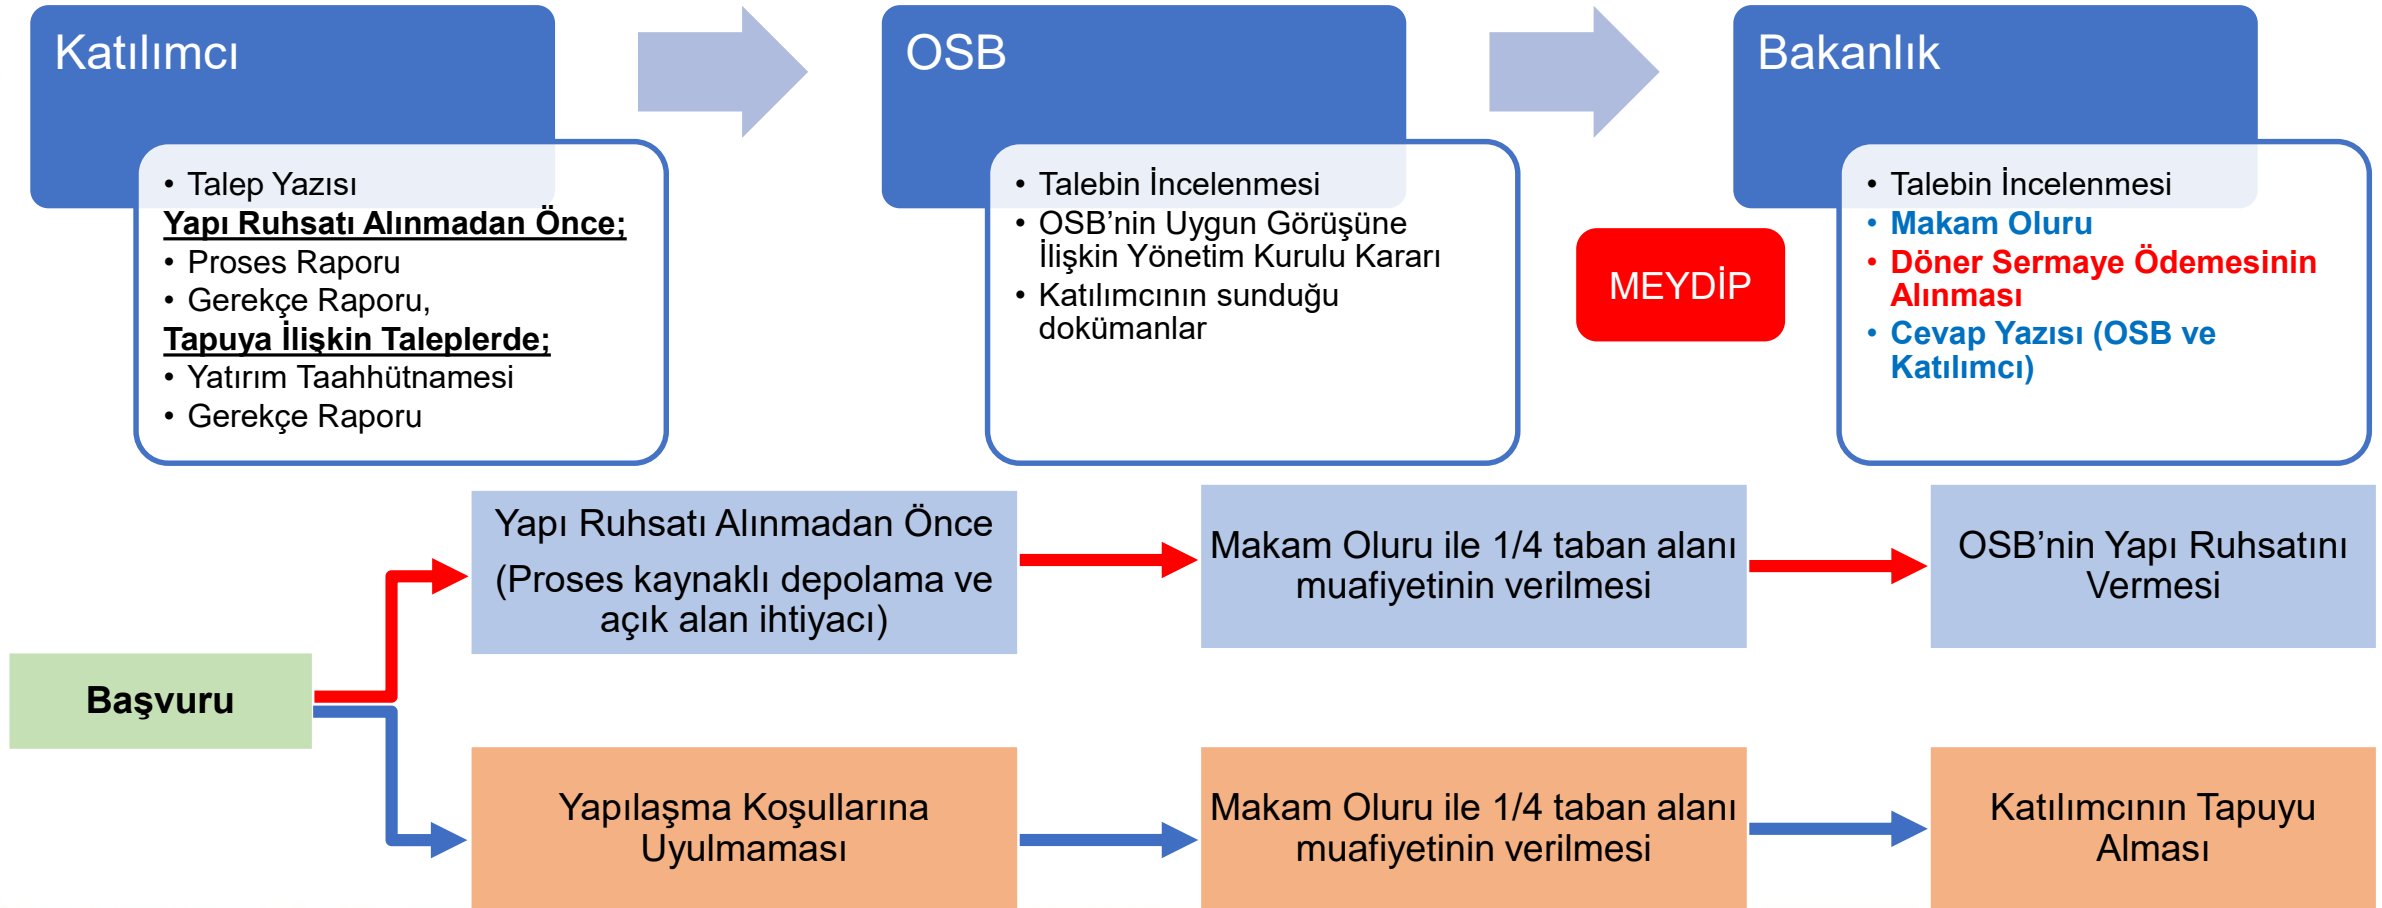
Katılımcı

• Talep Yazısı
Yapı Ruhsatı Alınmadan Önce;
• Proses Raporu
• Gerekçe Raporu,
Tapuya İlişkin Taleplerde;
• Yatırım Taahhütnamesi
• Gerekçe Raporu

OSB

• Talebin İncelenmesi
• OSB'nin Uygun Görüşüne İlişkin Yönetim Kurulu Kararı
• Katılımcının sunduğu dokümanlar

MEYDİP

Bakanlık

• Talebin İncelenmesi
• Makam Oluru
• Döner Sermaye Ödemesinin Alınması
• Cevap Yazısı (OSB ve Katılımcı)

Başvuru

Yapı Ruhsatı Alınmadan Önce (Proses kaynaklı depolama ve açık alan ihtiyacı)

Makam Oluru ile 1/4 taban alanı muafiyetinin verilmesi

OSB'nin Yapı Ruhsatını Vermesi

Yapılaşma Koşullarına Uyulmaması

Makam Oluru ile 1/4 taban alanı muafiyetinin verilmesi

Katılımcının Tapuyu Alması